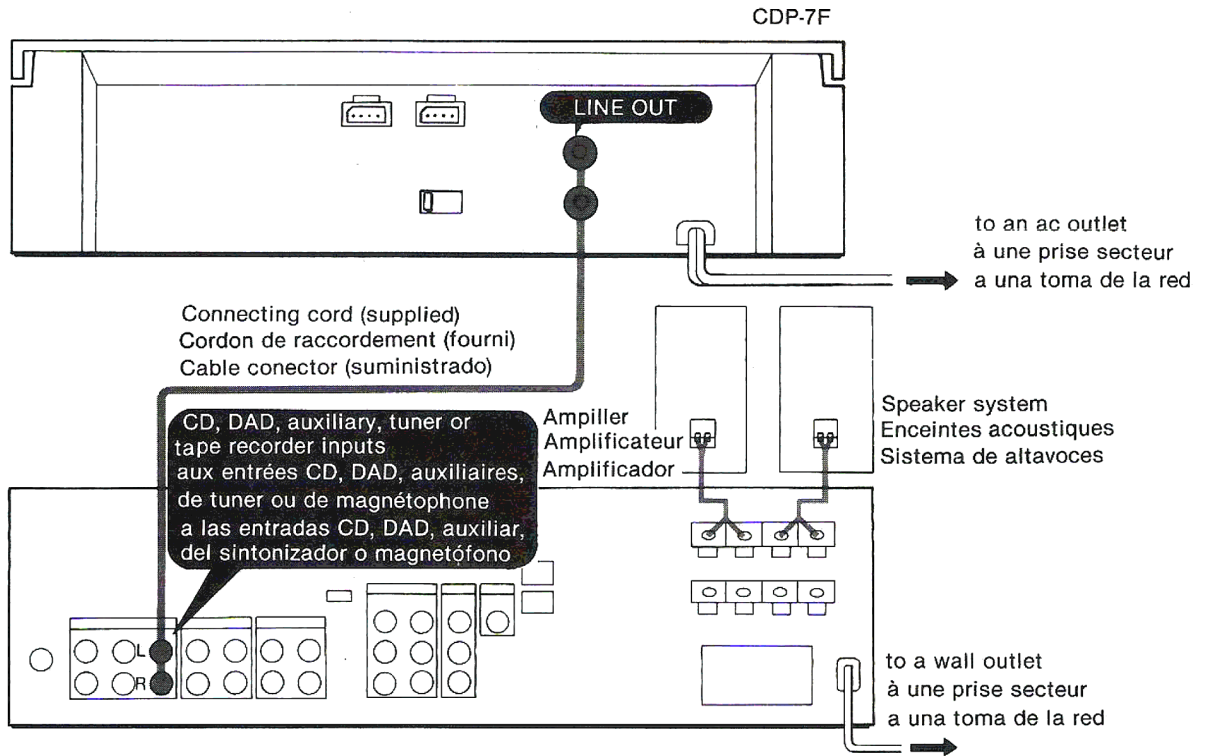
CDP-7F

LINE OUT

to an ac outlet
à une prise secteur
a una toma de la red

Connecting cord (supplied)
Cordon de raccordement (fourni)
Cable conector (suministrado)

CD, DAD, auxiliary, tuner or tape recorder inputs
aux entrées CD, DAD, auxiliaires, de tuner ou de magnétophone
a las entradas CD, DAD, auxiliar, del sintonizador o magnetófono

Ampiller
Amplificateur
Amplificador

Speaker system
Enceintes acoustiques
Sistema de altavoces

L
R

to a wall outlet
à une prise secteur
a una toma de la red